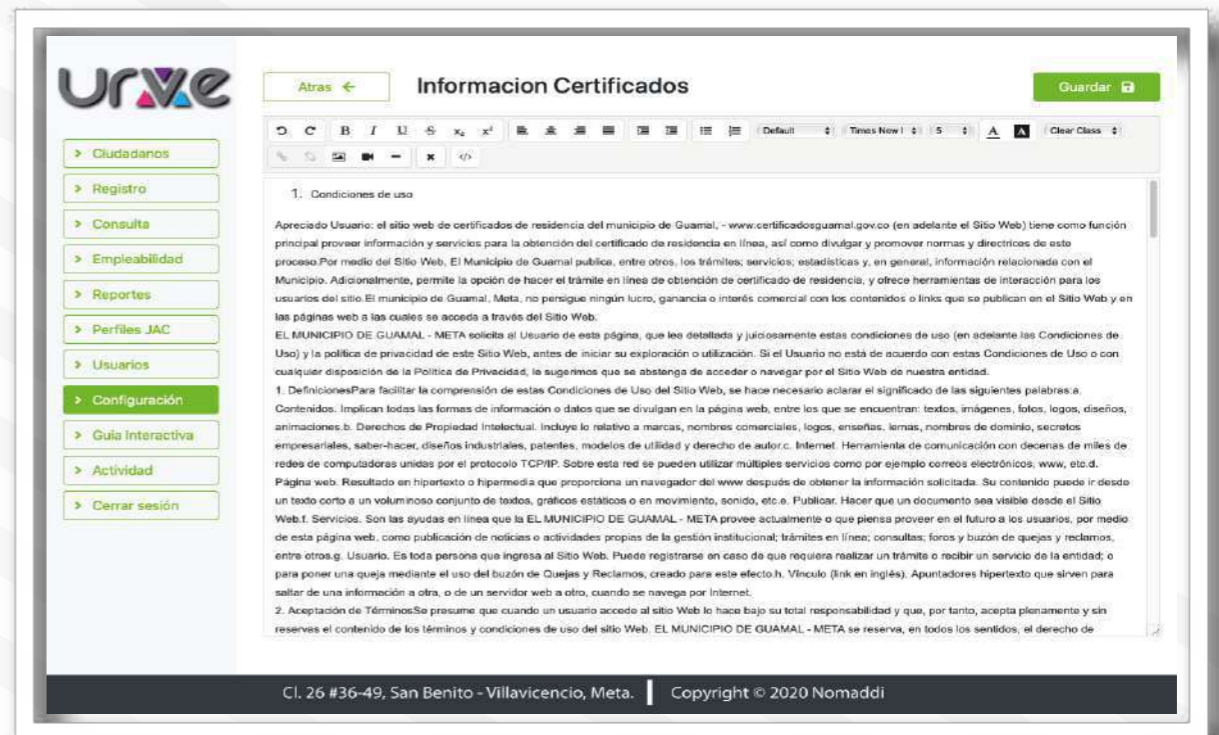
urve

Atras ←

Informacion Certificados

Guardar

B I U S $x_2$ $x^2$ Default Times New I 5 A A Clear Class

> Ciudadanos
> Registro
> Consulta
> Empleabilidad
> Reportes
> Perfiles JAC
> Usuarios
> Configuración
> Guia Interactiva
> Actividad
> Cerrar sesión

1. Condiciones de uso

Apreciado Usuario: el sitio web de certificados de residencia del municipio de Guamal, - www.certificadosguamal.gov.co (en adelante el Sitio Web) tiene como función principal proveer información y servicios para la obtención del certificado de residencia en línea, así como divulgar y promover normas y directrices de este proceso.Por medio del Sitio Web, El Municipio de Guamal publica, entre otros, los trámites; servicios; estadísticas y, en general, información relacionada con el Municipio. Adicionalmente, permite la opción de hacer el trámite en línea de obtención de certificado de residencia, y ofrece herramientas de interacción para los usuarios del sitio.El municipio de Guamal, Meta, no persigue ningún lucro, ganancia o interés comercial con los contenidos o links que se publican en el Sitio Web y en las páginas web a las cuales se acceda a través del Sitio Web.
EL MUNICIPIO DE GUAMAL - META solicita al Usuario de esta página, que lea detallada y juiciosamente estas condiciones de uso (en adelante las Condiciones de Uso) y la política de privacidad de este Sitio Web, antes de iniciar su exploración o utilización. Si el Usuario no está de acuerdo con estas Condiciones de Uso o con cualquier disposición de la Política de Privacidad, le sugerimos que se abstenga de acceder o navegar por el Sitio Web de nuestra entidad.
1. DefinicionesPara facilitar la comprensión de estas Condiciones de Uso del Sitio Web, se hace necesario aclarar el significado de las siguientes palabras:a. Contenidos. Implican todas las formas de información o datos que se divulgan en la página web, entre los que se encuentran: textos, imágenes, fotos, logos, diseños, animaciones.b. Derechos de Propiedad Intelectual. Incluye lo relativo a marcas, nombres comerciales, logos, enseñas, lemas, nombres de dominio, secretos empresariales, saber-hacer, diseños industriales, patentes, modelos de utilidad y derecho de autor.c. Internet. Herramienta de comunicación con decenas de miles de redes de computadoras unidas por el protocolo TCP/IP. Sobre esta red se pueden utilizar múltiples servicios como por ejemplo correos electrónicos, www, etc.d. Página web. Resultado en hipertexto o hipermedia que proporciona un navegador del www después de obtener la información solicitada. Su contenido puede ir desde un texto corto a un voluminoso conjunto de textos, gráficos estáticos o en movimiento, sonido, etc.e. Publicar. Hacer que un documento sea visible desde el Sitio Web.f. Servicios. Son las ayudas en línea que la EL MUNICIPIO DE GUAMAL - META provee actualmente o que piensa proveer en el futuro a los usuarios, por medio de esta página web, como publicación de noticias o actividades propias de la gestión institucional; trámites en línea; consultas; foros y buzón de quejas y reclamos, entre otros.g. Usuario. Es toda persona que ingresa al Sitio Web. Puede registrarse en caso de que requiera realizar un trámite o recibir un servicio de la entidad; o para poner una queja mediante el uso del buzón de Quejas y Reclamos, creado para este efecto.h. Vínculo (link en inglés). Apuntadores hipertexto que sirven para saltar de una información a otra, o de un servidor web a otro, cuando se navega por Internet.
2. Aceptación de TérminosSe presume que cuando un usuario accede al sitio Web lo hace bajo su total responsabilidad y que, por tanto, acepta plenamente y sin reservas el contenido de los términos y condiciones de uso del sitio Web. EL MUNICIPIO DE GUAMAL - META se reserva, en todos los sentidos, el derecho de

Cl. 26 #36-49, San Benito - Villavicencio, Meta. Copyright © 2020 Nomaddi